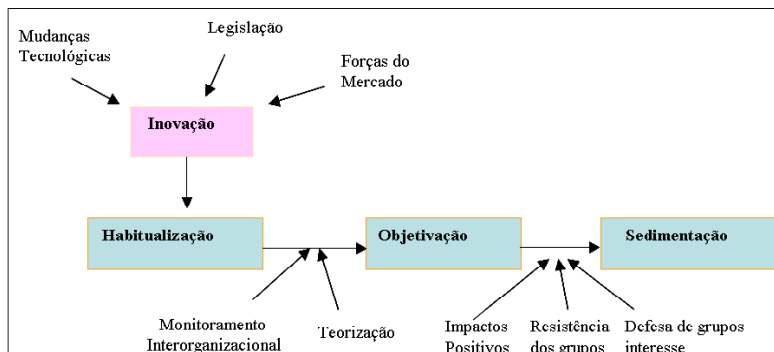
Mudanças Tecnológicas

Legislação

Forças do Mercado

Inovação

Habitualização

Objetivação

Sedimentação

Monitoramento Interorganizacional

Teorização

Impactos Positivos

Resistência dos grupos

Defesa de grupos interesse